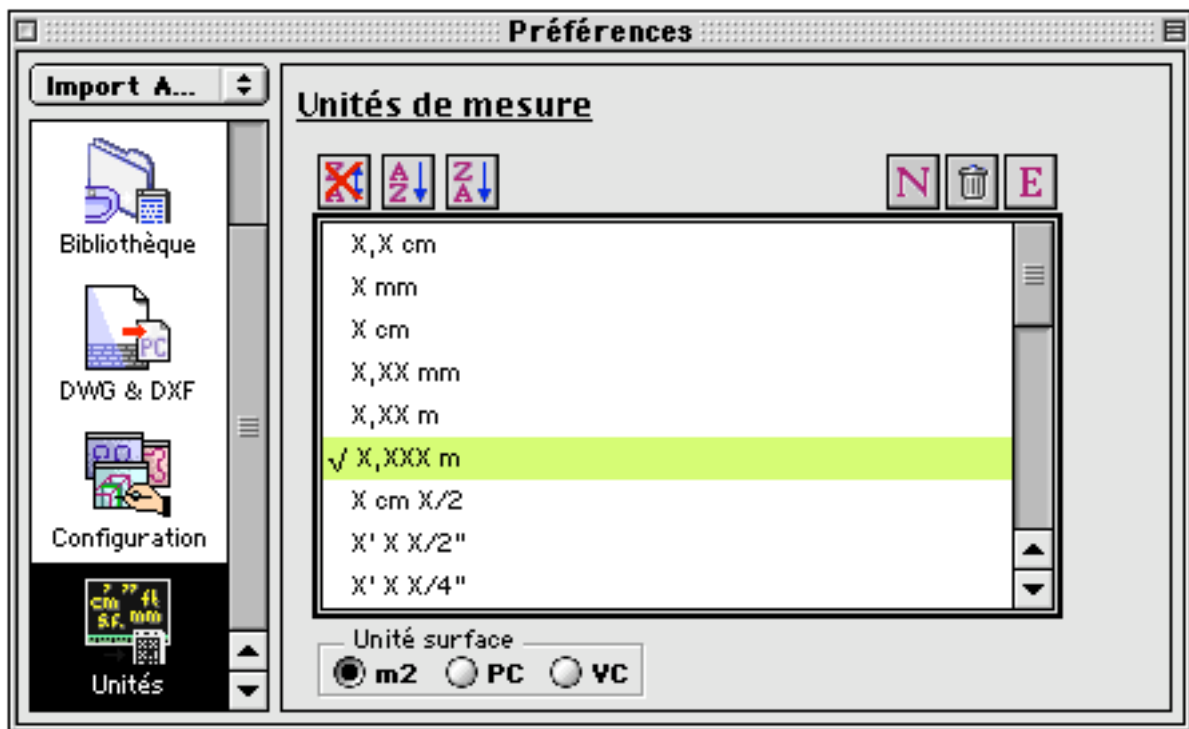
Préférences

Import A...

Bibliothèque

PC

DWG & DXF

Configuration

cm ft
s.f. mm

Unités

Unités de mesure

N E

X,X cm
X mm
X cm
X,XX mm
X,XX m
√ X,XXX m
X cm X/2
X' X X/2"
X' X X/4"

Unité surface
m2 PC VC